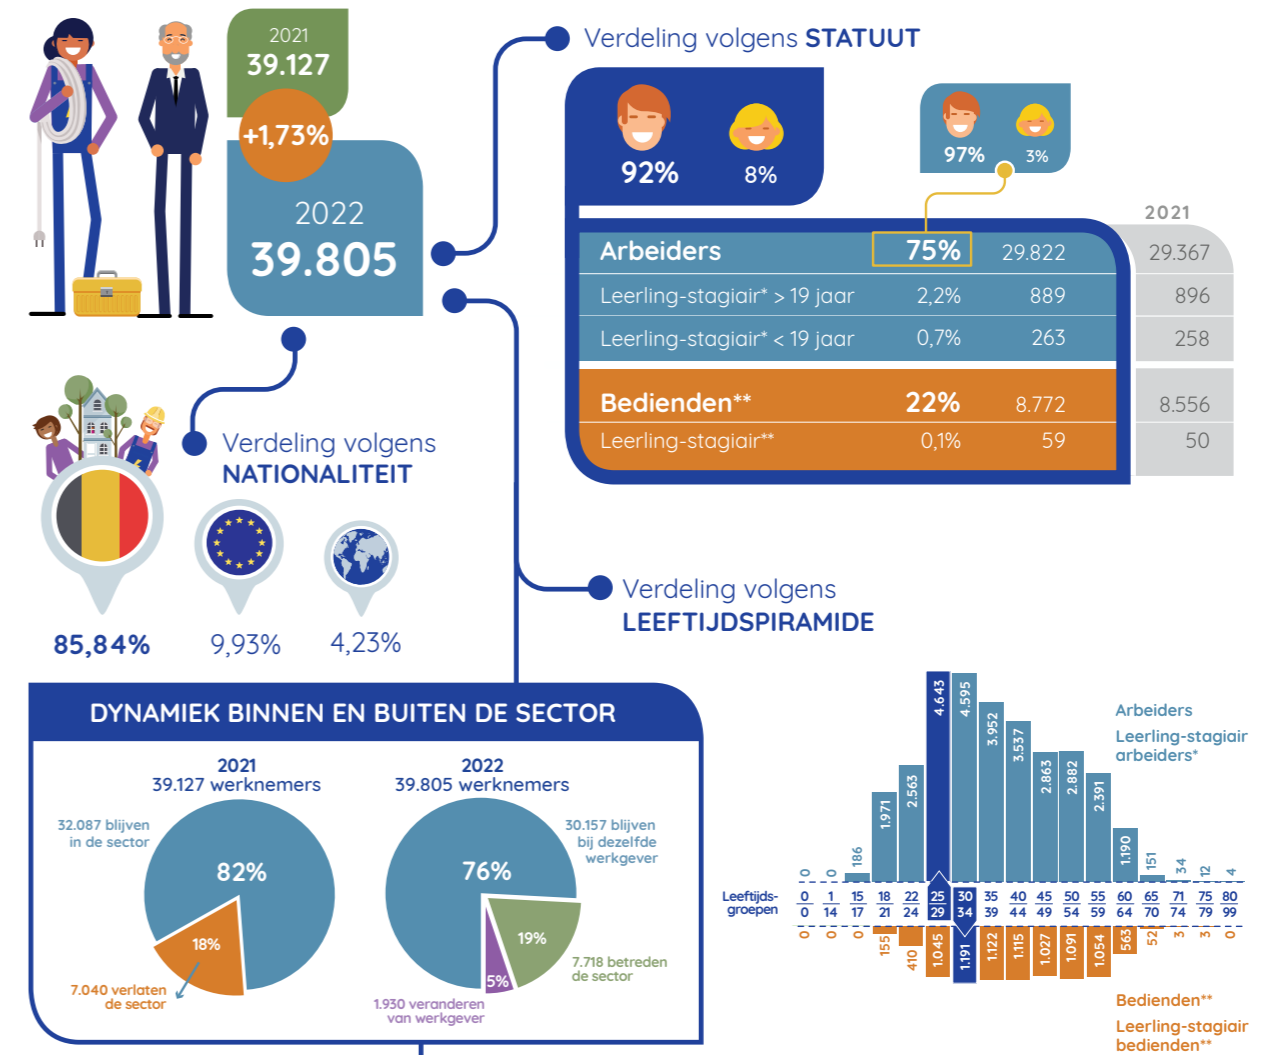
2021
39.127

+1,73%

2022
39.805

Verdeling volgens STATUUT

92% 8%

97% 3%

2021

| Arbeiders | 75% | 29.822 | 29.367 |
|---|---|---|---|
| Leerling-stagiair* > 19 jaar | 2,2% | 889 | 896 |
| Leerling-stagiair* < 19 jaar | 0,7% | 263 | 258 |
| Bedienden** | 22% | 8.772 | 8.556 |
| Leerling-stagiair** | 0,1% | 59 | 50 |

Verdeling volgens NATIONALITEIT

85,84% 9,93% 4,23%

Verdeling volgens LEEFTIJDSPIRAMIDE

DYNAMIEK BINNEN EN BUITEN DE SECTOR

2021
39.127 werknemers

32.087 blijven in de sector

82%

18%

7.040 verlaten de sector

2022
39.805 werknemers

30.157 blijven bij dezelfde werkgever

76%

19%

5%

7.718 betreden de sector

1.930 veranderen van werkgever

Arbeiders
Leerling-stagiair arbeiders*

Leeftijds-groepen

| 0 | 0 | 186 | 1.971 | 2.563 | 4.643 | 4.595 | 3.952 | 3.537 | 2.863 | 2.882 | 2.391 | 1.190 | 151 | 34 | 12 | 4 |
|---|---|---|---|---|---|---|---|---|---|---|---|---|---|---|---|---|
| 0 | 1 | 15 | 18 | 22 | 25 | 30 | 35 | 40 | 45 | 50 | 55 | 60 | 65 | 71 | 75 | 80 |
| 0 | 14 | 17 | 21 | 24 | 29 | 34 | 39 | 44 | 49 | 54 | 59 | 64 | 70 | 74 | 79 | 99 |
| 0 | 0 | 0 | 155 | 410 | 1.045 | 1.191 | 1.122 | 1.115 | 1.027 | 1.091 | 1.054 | 563 | 52 | 3 | 3 | 0 |

Bedienden**
Leerling-stagiair bedienden**